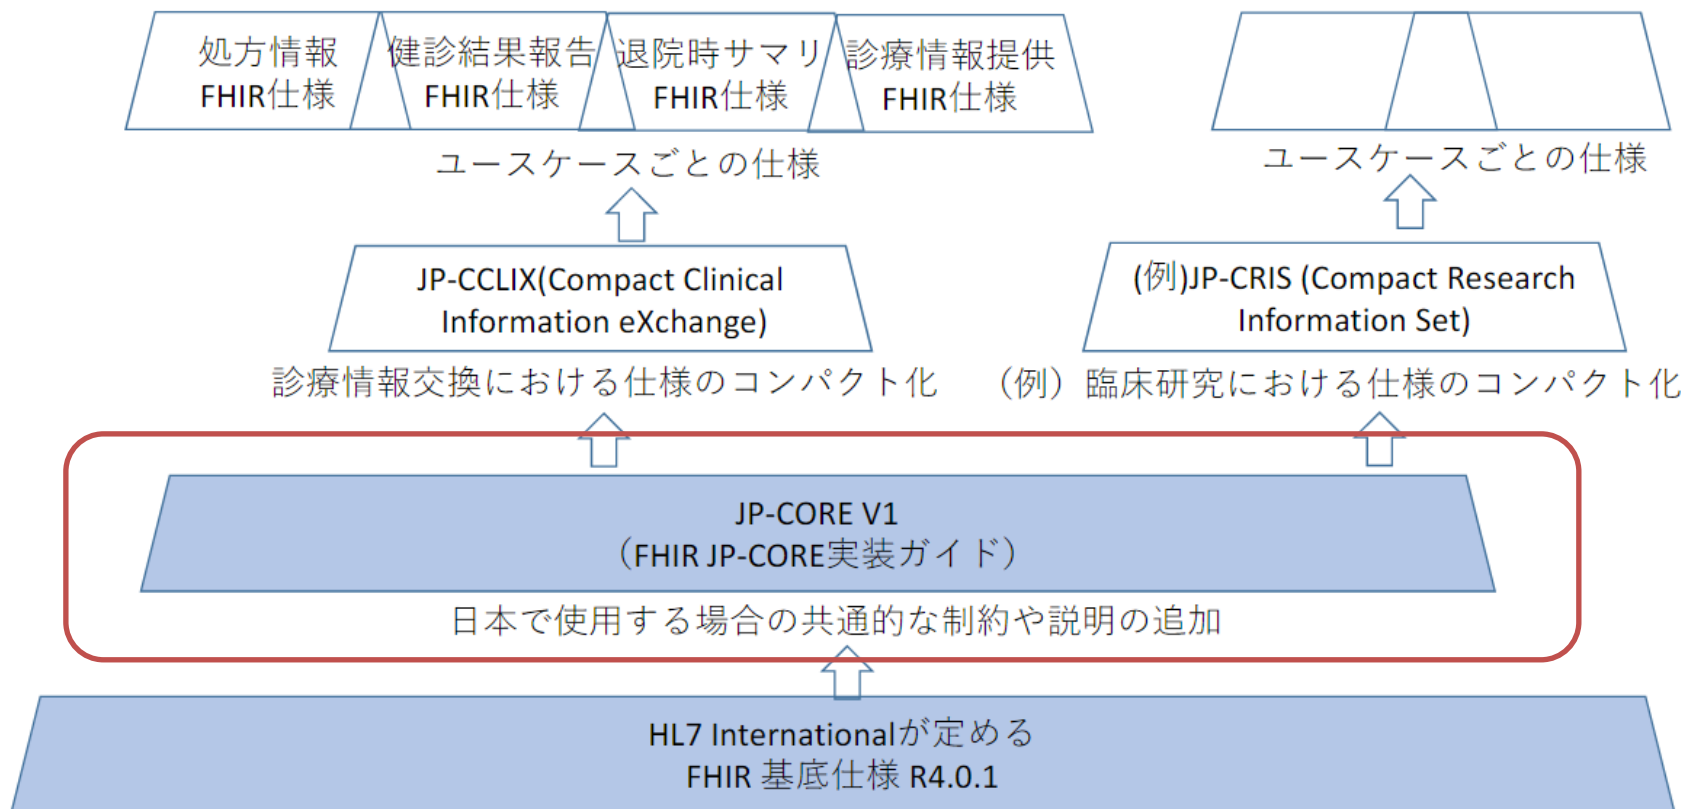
処方情報
FHIR仕様

健診結果報告
FHIR仕様

退院時サマリ
FHIR仕様

診療情報提供
FHIR仕様

ユースケースごとの仕様

ユースケースごとの仕様

JP-CCLIX(Compact Clinical Information eXchange)

診療情報交換における仕様のコンパクト化

(例)JP-CRIS (Compact Research Information Set)

（例）臨床研究における仕様のコンパクト化

JP-CORE V1
（FHIR JP-CORE実装ガイド）

日本で使用する場合の共通的な制約や説明の追加

HL7 Internationalが定める
FHIR 基底仕様 R4.0.1